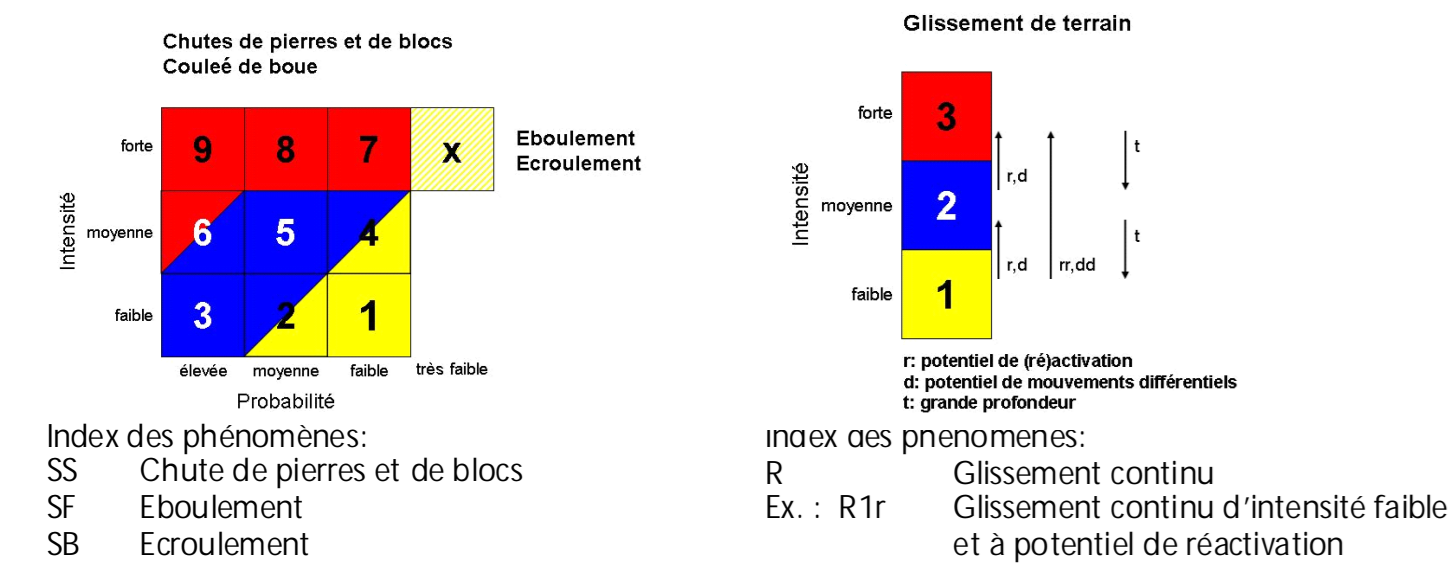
Chutes de pierres et de blocs
Couleé de boue

Intensité

| | élevée | moyenne | faible | très faible |
|---|---|---|---|---|
| forte | 9 | 8 | 7 | x |
| moyenne | 6 | 5 | 4 | |
| faible | 3 | 2 | 1 | |

Probabilité

Eboulement
Ecroulement

Index des phénomènes:
SS Chute de pierres et de blocs
SF Eboulement
SB Ecroulement

Glissement de terrain

Intensité

forte 3
moyenne 2
faible 1

r,d
r,d
rr,dd
t
t

r: potentiel de (ré)activation
d: potentiel de mouvements différentiels
t: grande profondeur

Index des phénomènes:
R Glissement continu
Ex. : R1r Glissement continu d'intensité faible et à potentiel de réactivation